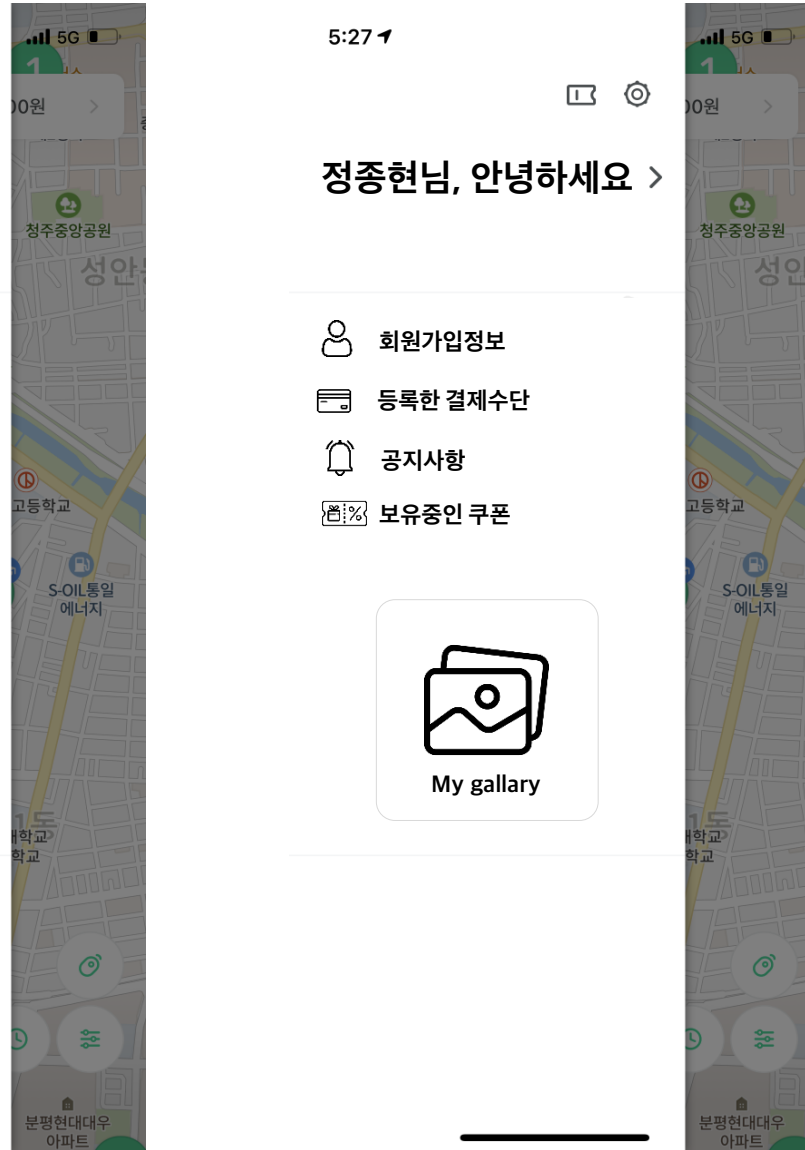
5G
00원
청주중앙공원
성안
고등학교
S-OIL통일 에너지
1도
대학교
학교
분평현대대우 아파트

5:27

정종현님, 안녕하세요 >

회원가입정보
등록한 결제수단
공지사항
보유중인 쿠폰

My gallary

5G
00원
청주중앙공원
성안
고등학교
S-OIL통일 에너지
1도
대학교
학교
분평현대대우 아파트